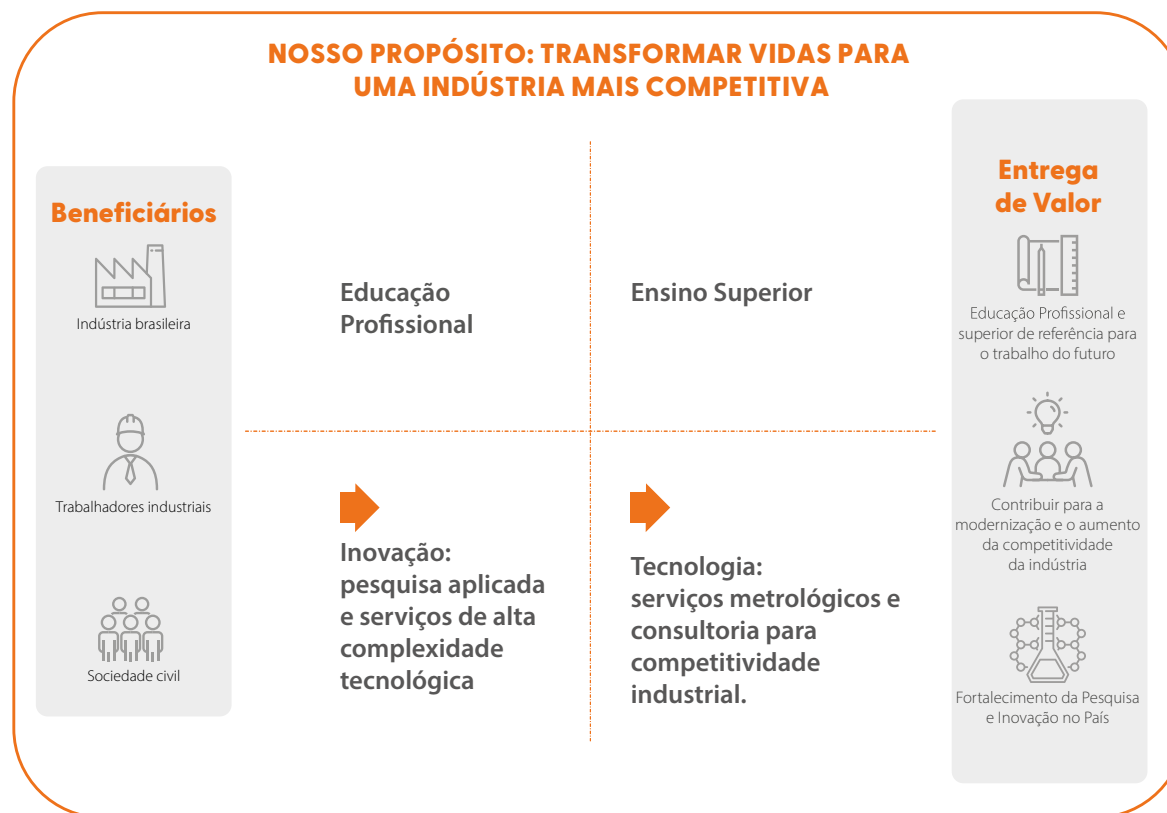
NOSSO PROPÓSITO: TRANSFORMAR VIDAS PARA UMA INDÚSTRIA MAIS COMPETITIVA

Beneficiários

Indústria brasileira

Trabalhadores industriais

Sociedade civil

Educação Profissional

Ensino Superior

Inovação: pesquisa aplicada e serviços de alta complexidade tecnológica

Tecnologia: serviços metrológicos e consultoria para competitividade industrial.

Entrega de Valor

Educação Profissional e superior de referência para o trabalho do futuro

Contribuir para a modernização e o aumento da competitividade da indústria

Fortalecimento da Pesquisa e Inovação no País